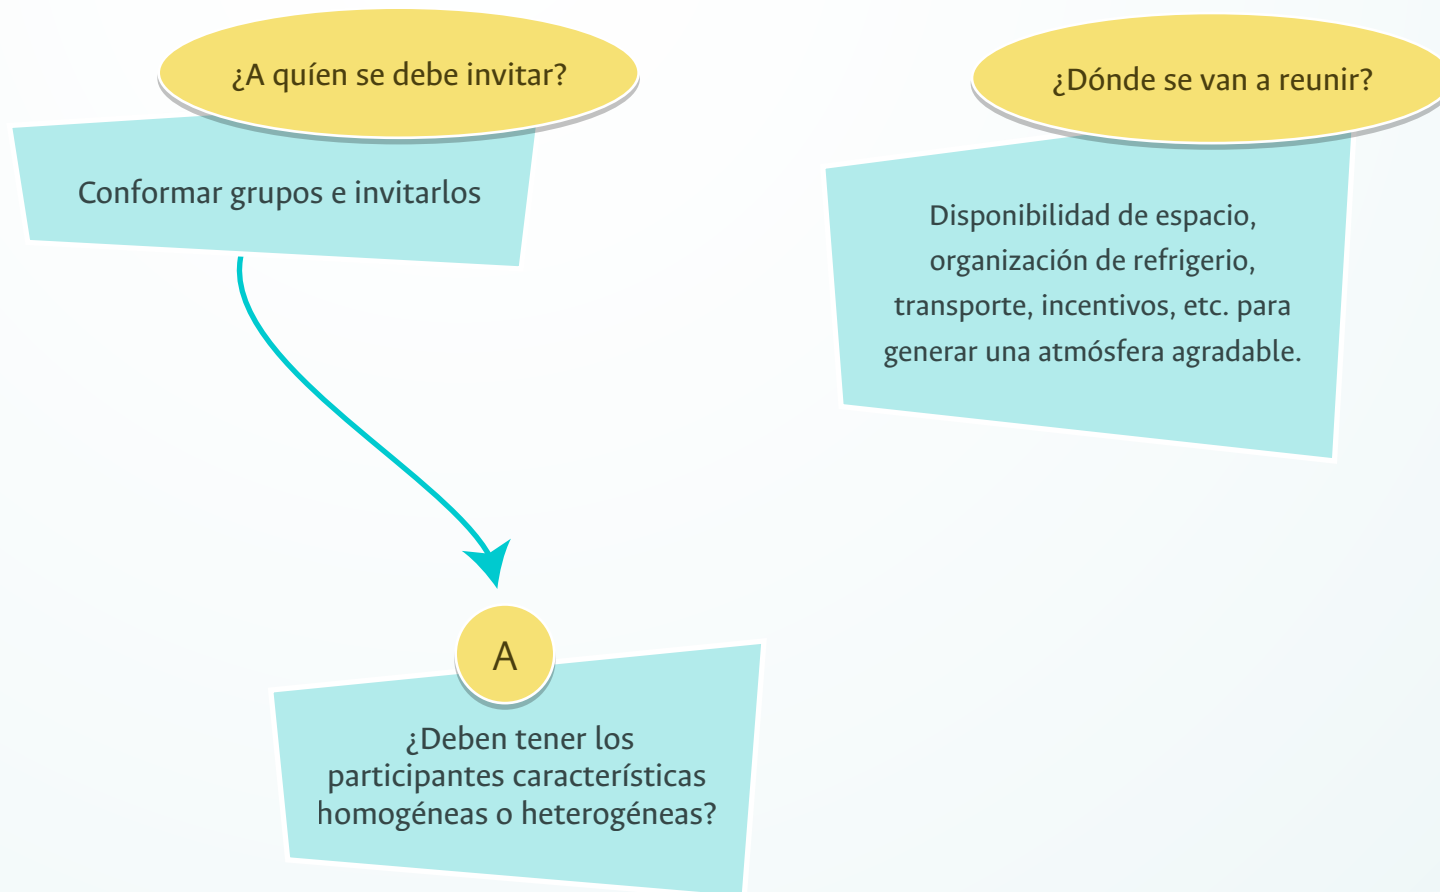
¿A quíen se debe invitar?

Conformar grupos e invitarlos

¿Dónde se van a reunir?

Disponibilidad de espacio, organización de refrigerio, transporte, incentivos, etc. para generar una atmósfera agradable.

A

¿Deben tener los participantes características homogéneas o heterogéneas?